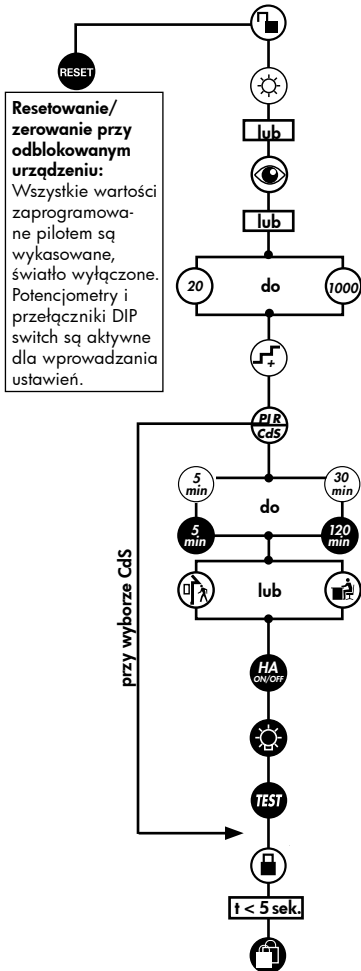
RESET

**Resetowanie/ zerowanie przy odblokowanym urządzeniu:**
Wszystkie wartości zaprogramowane pilotem są wykasowane, światło wyłączone. Potencjometry i przełączniki DIP switch są aktywne dla wprowadzania ustawień.

lub

lub

20 do 1000

PIR
CdS

5 min do 30 min

5 min 120 min

lub

przy wyborze CdS

HA ON/OFF

TEST

t < 5 sek.